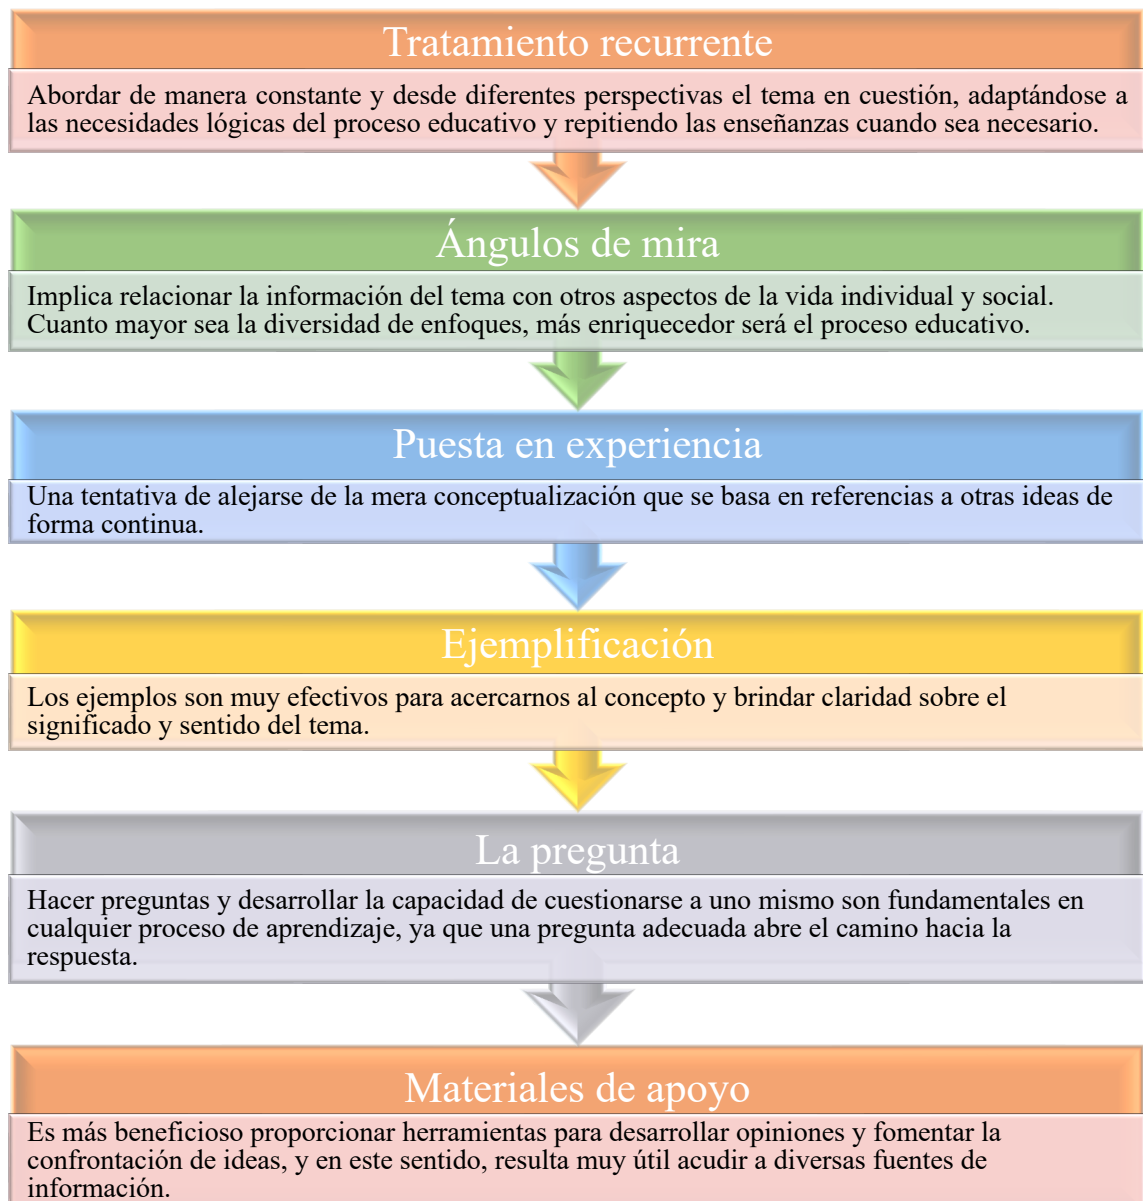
Tratamiento recurrente

Abordar de manera constante y desde diferentes perspectivas el tema en cuestión, adaptándose a las necesidades lógicas del proceso educativo y repitiendo las enseñanzas cuando sea necesario.

Ángulos de mira

Implica relacionar la información del tema con otros aspectos de la vida individual y social. Cuanto mayor sea la diversidad de enfoques, más enriquecedor será el proceso educativo.

Puesta en experiencia

Una tentativa de alejarse de la mera conceptualización que se basa en referencias a otras ideas de forma continua.

Ejemplificación

Los ejemplos son muy efectivos para acercarnos al concepto y brindar claridad sobre el significado y sentido del tema.

La pregunta

Hacer preguntas y desarrollar la capacidad de cuestionarse a uno mismo son fundamentales en cualquier proceso de aprendizaje, ya que una pregunta adecuada abre el camino hacia la respuesta.

Materiales de apoyo

Es más beneficioso proporcionar herramientas para desarrollar opiniones y fomentar la confrontación de ideas, y en este sentido, resulta muy útil acudir a diversas fuentes de información.